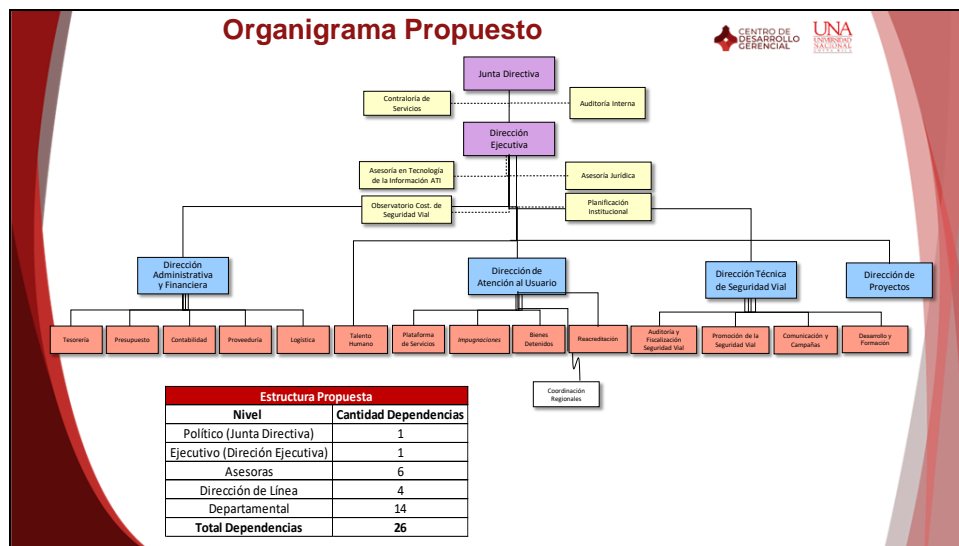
Organigrama Propuesto

CENTRO DE DESARROLLO GERENCIAL

UNA UNIVERSIDAD NACIONAL COSTA RICA

Junta Directiva

Contraloría de Servicios

Auditoría Interna

Dirección Ejecutiva

Asesoría en Tecnología de la Información ATI

Asesoría Jurídica

Observatorio Cost. de Seguridad Vial

Planificación Institucional

Dirección Administrativa y Financiera

Dirección de Atención al Usuario

Dirección Técnica de Seguridad Vial

Dirección de Proyectos

Tesorería

Presupuesto

Contabilidad

Proveeduría

Logística

Talento Humano

Plataforma de Servicios

Impugnaciones

Bienes Detenidos

Reacreditación

Auditoría y Fiscalización Seguridad Vial

Promoción de la Seguridad Vial

Comunicación y Campañas

Desarrollo y Formación

Coordinación Regionales

| Estructura Propuesta | |
|---|---|
| Nivel | Cantidad Dependencias |
| Político (Junta Directiva) | 1 |
| Ejecutivo (Direción Ejecutiva) | 1 |
| Asesoras | 6 |
| Dirección de Línea | 4 |
| Departamental | 14 |
| Total Dependencias | 26 |